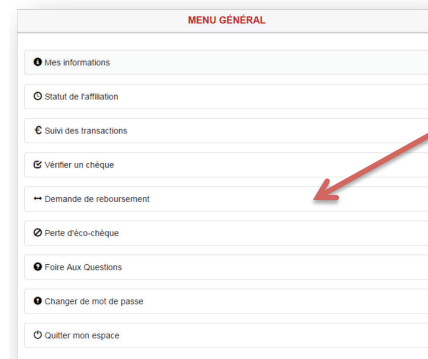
MENU GÉNÉRAL

Mes informations

Statut de l'affiliation

€ Suivi des transactions

Vérifier un chèque

↔ Demande de reboursement

Perte d'éco-chèque

Foire Aux Questions

Changer de mot de passe

Quitter mon espace